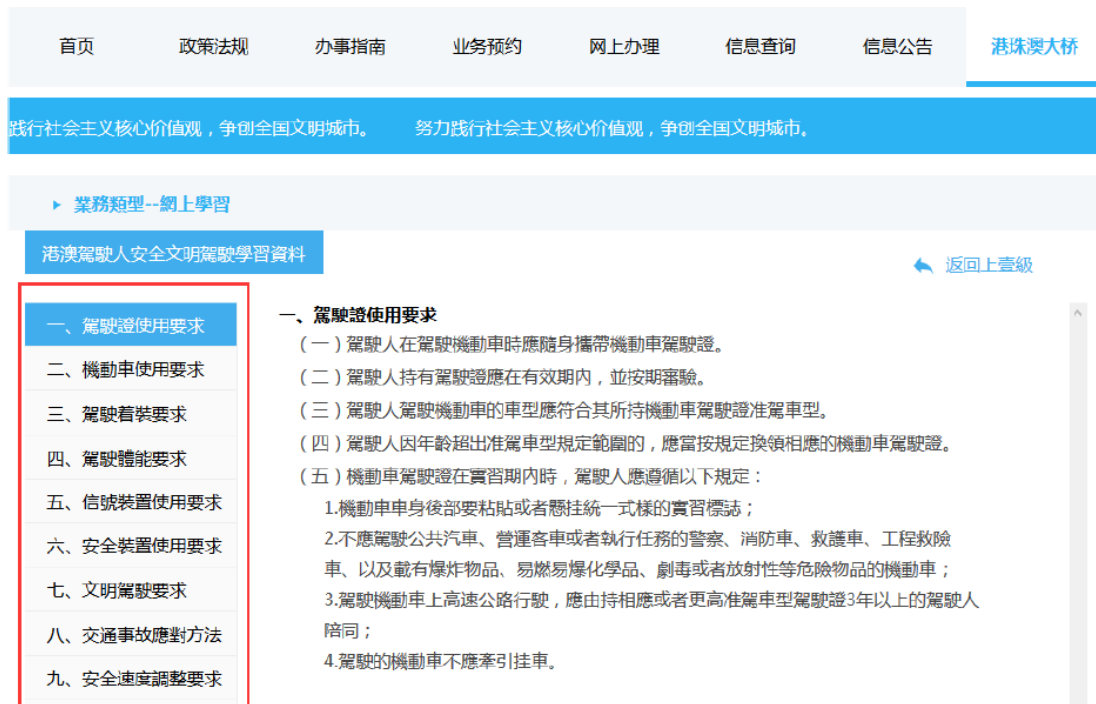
首页 政策法规 办事指南 业务预约 网上办理 信息查询 信息公告 港珠澳大桥

践行社会主义核心价值观，争创全国文明城市。 努力践行社会主义核心价值观，争创全国文明城市。

▸ 業務類型--網上學習

港澳駕駛人安全文明駕駛學習資料

返回上壹級

一、駕駛證使用要求
二、機動車使用要求
三、駕駛着裝要求
四、駕駛體能要求
五、信號裝置使用要求
六、安全裝置使用要求
七、文明駕駛要求
八、交通事故應對方法
九、安全速度調整要求

一、駕駛證使用要求
（一）駕駛人在駕駛機動車時應隨身攜帶機動車駕駛證。
（二）駕駛人持有駕駛證應在有效期內，並按期審驗。
（三）駕駛人駕駛機動車的車型應符合其所持機動車駕駛證准駕車型。
（四）駕駛人因年齡超出准駕車型規定範圍的，應當按規定換領相應的機動車駕駛證。
（五）機動車駕駛證在實習期內時，駕駛人應遵循以下規定：
1.機動車車身後部要粘貼或者懸挂統一式樣的實習標誌；
2.不應駕駛公共汽車、營運客車或者執行任務的警察、消防車、救護車、工程救險車、以及載有爆炸物品、易燃易爆化學品、劇毒或者放射性等危險物品的機動車；
3.駕駛機動車上高速公路行駛，應由持相應或者更高准駕車型駕駛證3年以上的駕駛人陪同；
4.駕駛的機動車不應牽引挂車。